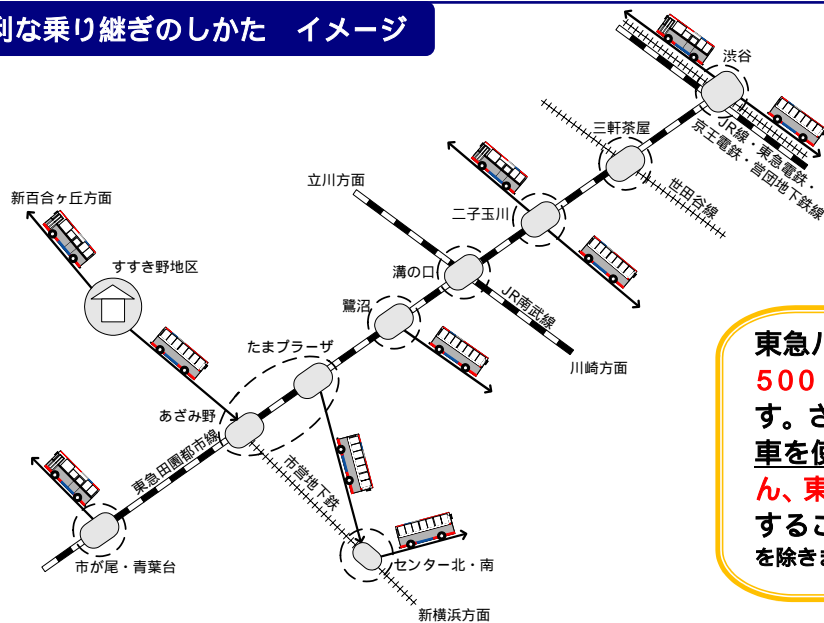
利な乗り継ぎのしかた　イメージ

渋谷
JR線・東急電鉄・
京王電鉄・営団地下鉄線
三軒茶屋
世田谷線
立川方面
二子玉川
新百合ヶ丘方面
溝の口
JR南武線
すすき野地区
鷺沼
川崎方面
たまプラーザ
あざみ野
東急田園都市線
市営地下鉄
市が尾・青葉台
センター北・南
新横浜方面

東急バ
500
す。さ
車を使
ん、東
するこ
を除きま